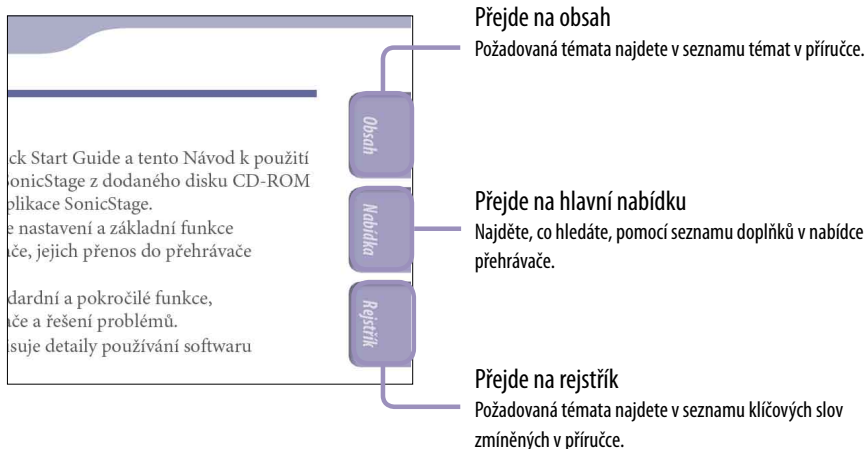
ck Start Guide a tento Návod k použití
SonicStage z dodaného disku CD-ROM
plikace SonicStage.
e nastavení a základní funkce
ače, jejich přenos do přehrávače

dardní a pokročilé funkce,
ače a řešení problémů.
suje detaily používání softwaru

Obsah

Nabídka

Rejstřík

Přejde na obsah
Požadovaná témata najdete v seznamu témat v příručce.

Přejde na hlavní nabídku
Najděte, co hledáte, pomocí seznamu doplňků v nabídce přehrávače.

Přejde na rejstřík
Požadovaná témata najdete v seznamu klíčových slov zmíněných v příručce.